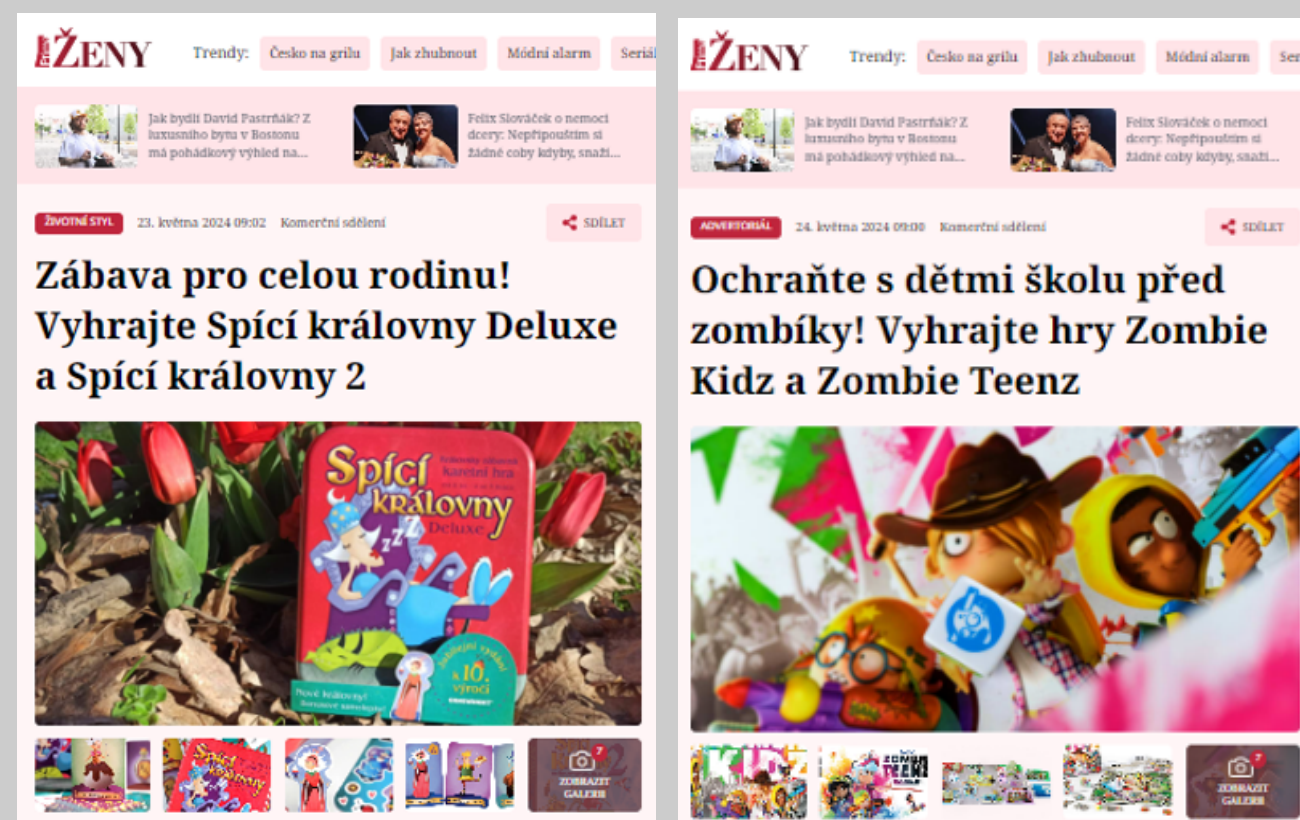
ŽENY

Trendy: Česko na grilu Jak zhubnout Módní alarm Seriá

Jak bydlí David Pastrňák? Z luxusního bytu v Bostonu má pohádkový výhled na...

Felix Slováček o nemoci dcery: Nepřipouštím si žádné coby kdyby, snaží...

ŽIVOTNÍ STYL 23. května 2024 09:02 Komerční sdělení

SDÍLET

Zábava pro celou rodinu! Vyhrajte Spící královny Deluxe a Spící královny 2

Spící královny Deluxe

karetní hra

Jubilejní vydání k 10. výročí

Nové královny!

7 ZOBRAZIT GALERII

ŽENY

Trendy: Česko na grilu Jak zhubnout Módní alarm Ser

Jak bydlí David Pastrňák? Z luxusního bytu v Bostonu má pohádkový výhled na...

Felix Slováček o nemoci dcery: Nepřipouštím si žádné coby kdyby, snaží...

ADVERTORIÁL 24. května 2024 09:00 Komerční sdělení

SDÍLET

Ochraňte s dětmi školu před zombíky! Vyhrajte hry Zombie Kidz a Zombie Teenz

KIDZ

ZOMBIE TEENZ

7 ZOBRAZIT GALERII